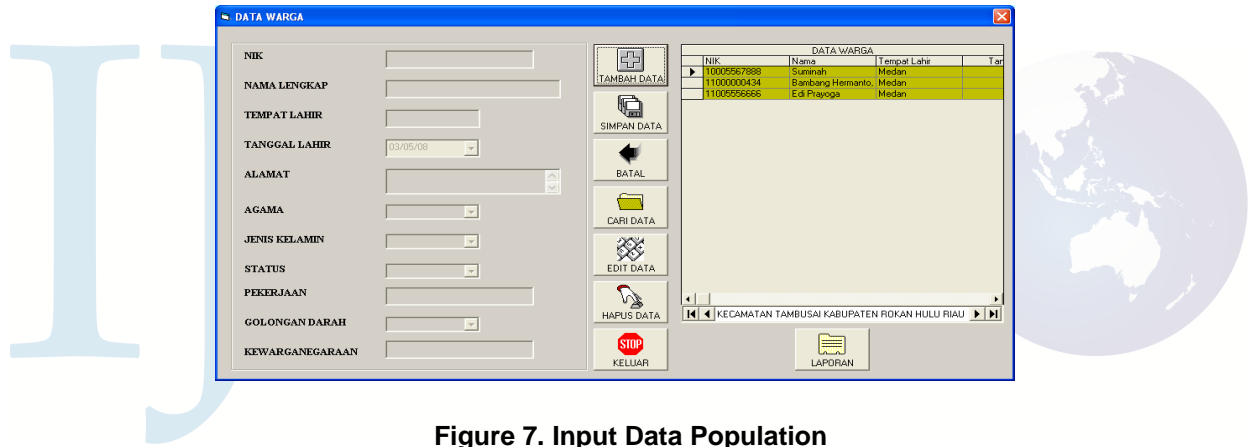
DATA WARGA

NIK

NAMA LENGKAP

TEMPAT LAHIR

TANGGAL LAHIR 03/05/08

ALAMAT

AGAMA

JENIS KELAMIN

STATUS

PEKERJAAN

GOLONGAN DARAH

KEWARGANEGARAAN

TAMBAH DATA

SIMPAN DATA

BATAL

CARI DATA

EDIT DATA

HAPUS DATA

STOP

KELUAR

DATA WARGA

| NIK | Nama | Tempat Lahir | Tar |
|---|---|---|---|
| 10005567888 | Suminah | Medan | |
| 11000000434 | Bambang Hermanto. | Medan | |
| 11005556666 | Edi Prayoga | Medan | |

KECAMATAN TAMBUSAI KABUPATEN ROKAN HULU RIAU

LAPORAN

Figure 7. Input Data Population